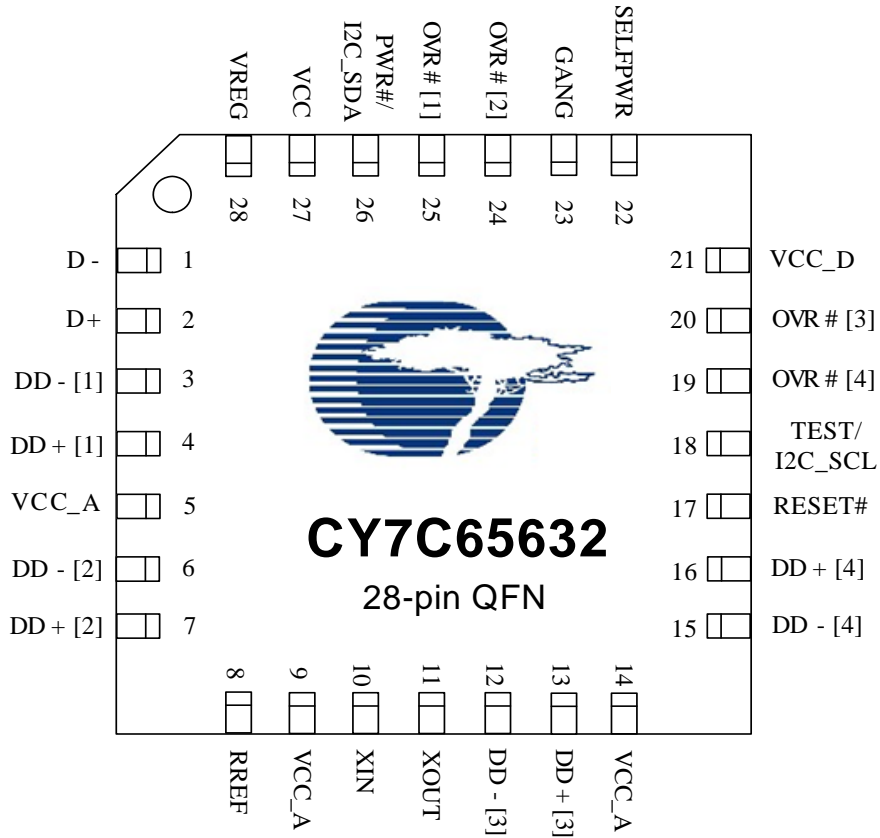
VREG 28
VCC 27
PWR#/ I2C_SDA 26
OVR # [1] 25
OVR # [2] 24
GANG 23
SELFPWR 22

D - 1
D+ 2
DD - [1] 3
DD + [1] 4
VCC_A 5
DD - [2] 6
DD + [2] 7

21 VCC_D
20 OVR # [3]
19 OVR # [4]
18 TEST/ I2C_SCL
17 RESET#
16 DD + [4]
15 DD - [4]

CY7C65632
28-pin QFN

8 RREF
9 VCC_A
10 XIN
11 XOUT
12 DD - [3]
13 DD + [3]
14 VCC_A